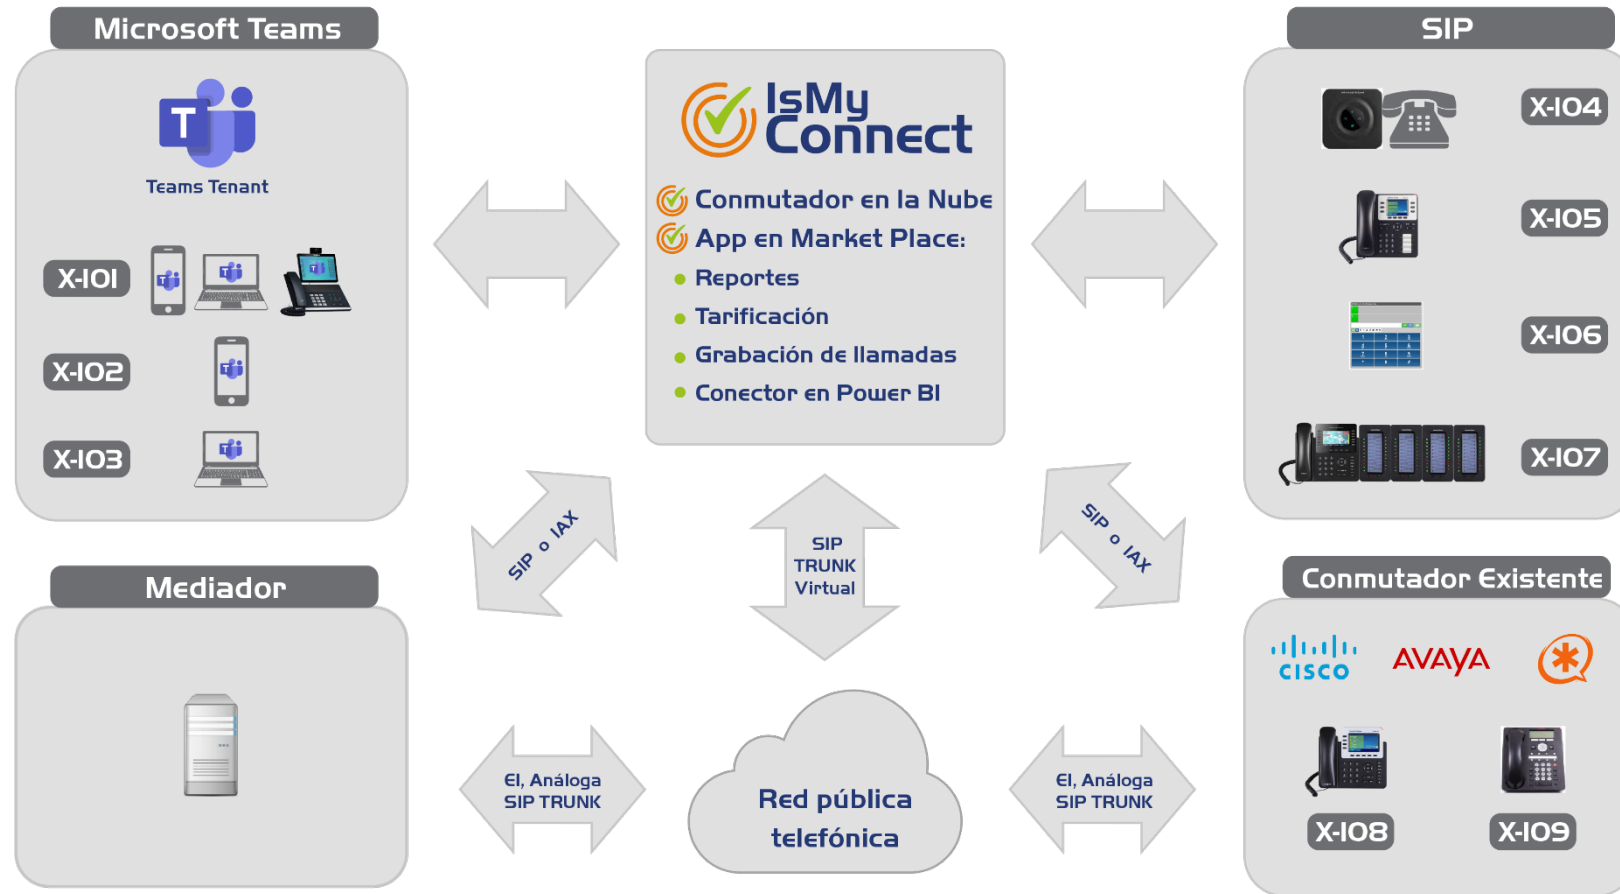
Microsoft Teams

Teams Tenant

X-101

X-102

X-103

IsMy Connect

Conmutador en la Nube

App en Market Place:

Reportes

Tarificación

Grabación de llamadas

Conector en Power BI

SIP

X-104

X-105

X-106

X-107

SIP o IAX

SIP TRUNK Virtual

SIP o IAX

Mediador

Conmutador Existente

cisco

AVAYA

X-108

X-109

E1, Análoga SIP TRUNK

Red pública telefónica

E1, Análoga SIP TRUNK